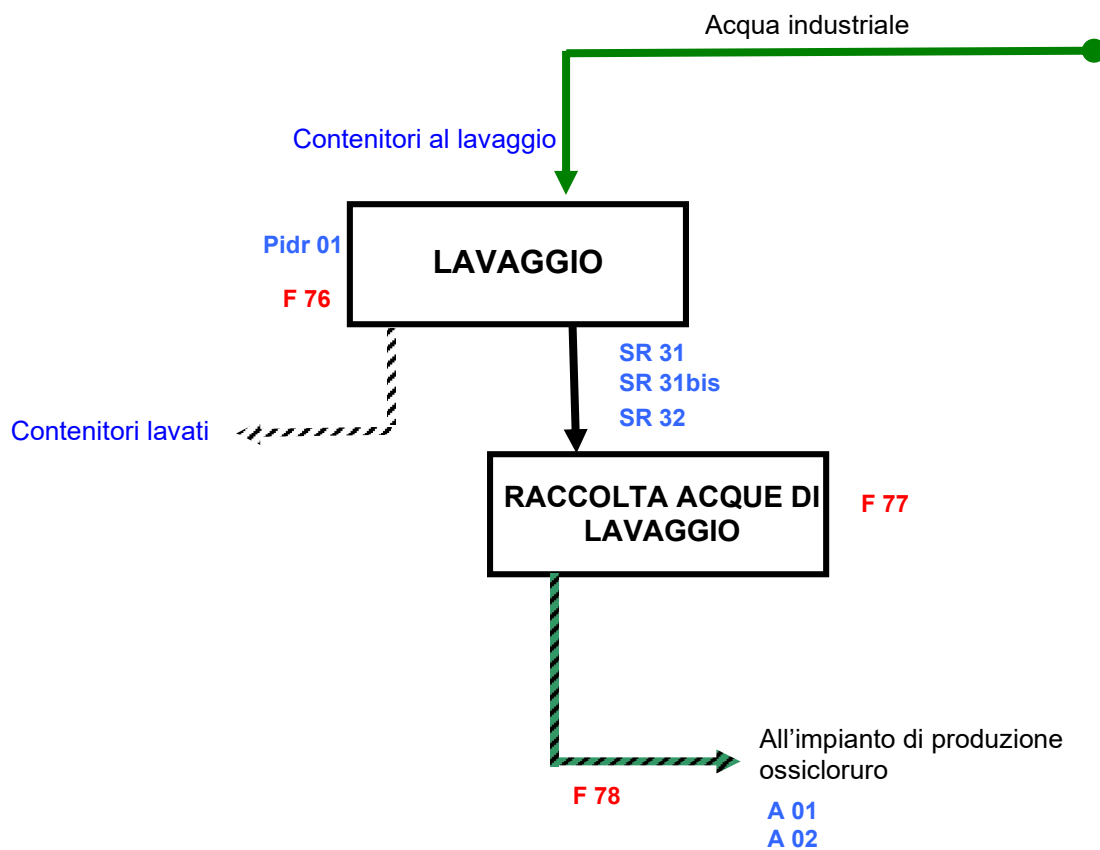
Acqua industriale

Contenitori al lavaggio

Pidr 01

F 76

LAVAGGIO

SR 31
SR 31bis
SR 32

Contenitori lavati

RACCOLTA ACQUE DI LAVAGGIO

F 77

All'impianto di produzione ossicloruro

F 78

A 01
A 02